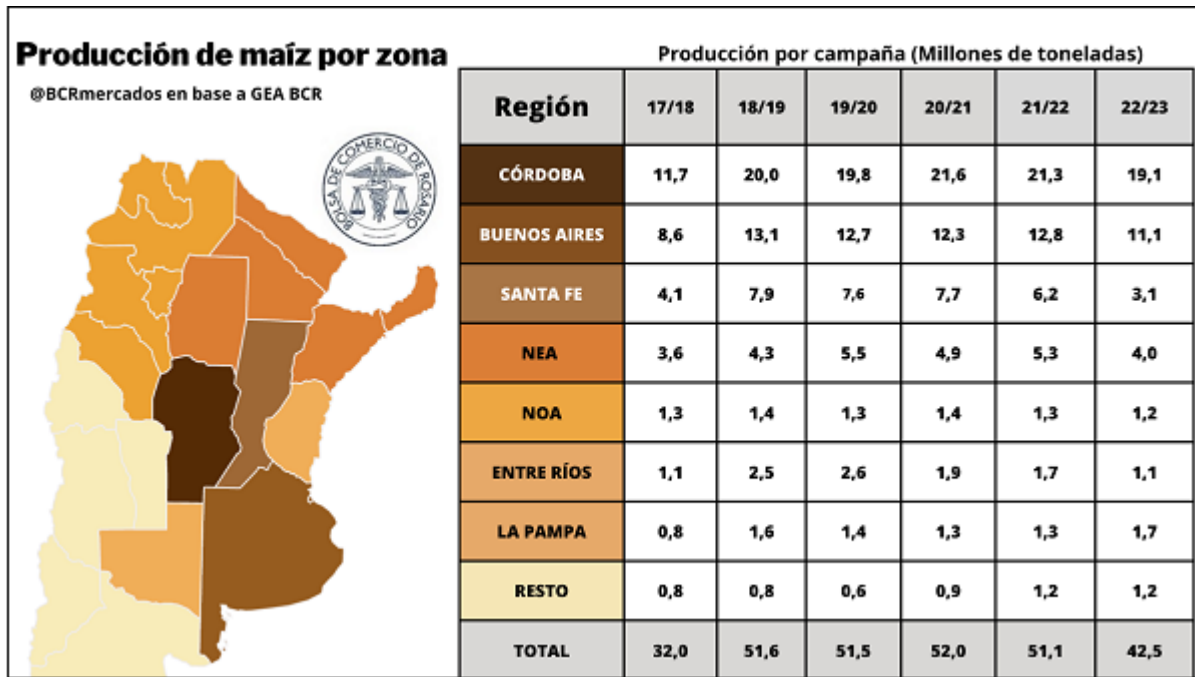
Producción de maíz por zona

@BCRmercados en base a GEA BCR

BOLSA DE COMERCIO DE ROSARIO

Producción por campaña (Millones de toneladas)

| Región | 17/18 | 18/19 | 19/20 | 20/21 | 21/22 | 22/23 |
|---|---|---|---|---|---|---|
| CÓRDOBA | 11,7 | 20,0 | 19,8 | 21,6 | 21,3 | 19,1 |
| BUENOS AIRES | 8,6 | 13,1 | 12,7 | 12,3 | 12,8 | 11,1 |
| SANTA FE | 4,1 | 7,9 | 7,6 | 7,7 | 6,2 | 3,1 |
| NEA | 3,6 | 4,3 | 5,5 | 4,9 | 5,3 | 4,0 |
| NOA | 1,3 | 1,4 | 1,3 | 1,4 | 1,3 | 1,2 |
| ENTRE RÍOS | 1,1 | 2,5 | 2,6 | 1,9 | 1,7 | 1,1 |
| LA PAMPA | 0,8 | 1,6 | 1,4 | 1,3 | 1,3 | 1,7 |
| RESTO | 0,8 | 0,8 | 0,6 | 0,9 | 1,2 | 1,2 |
| TOTAL | 32,0 | 51,6 | 51,5 | 52,0 | 51,1 | 42,5 |